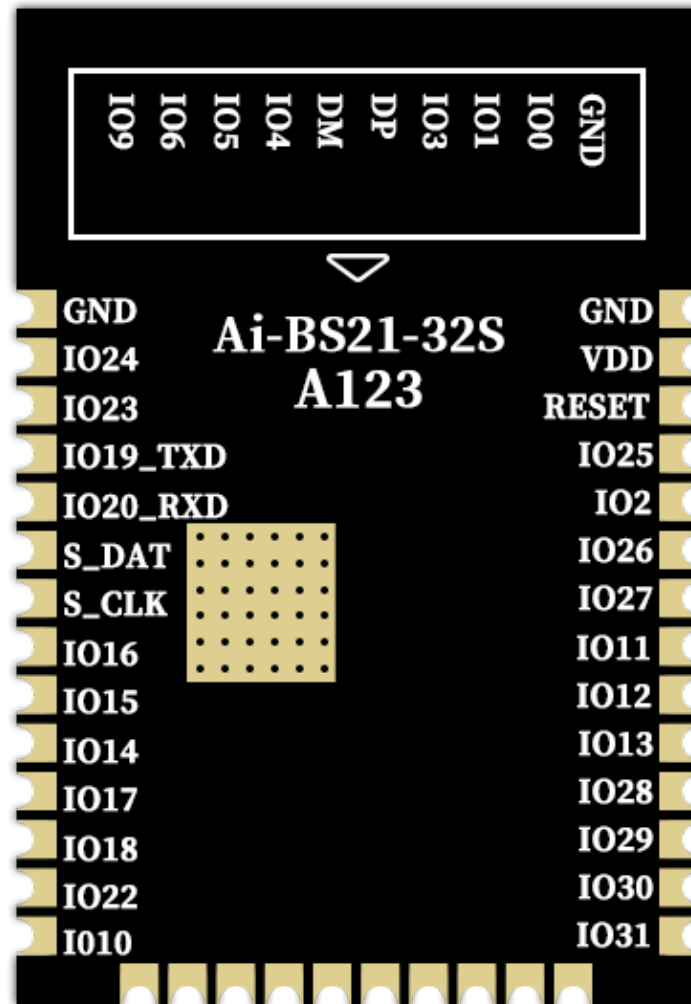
IO9 IO6 IO5 IO4 DM DP IO3 IO1 IO0 GND

Ai-BS21-32S
A123

GND
IO24
IO23
IO19_TXD
IO20_RXD
S_DAT
S_CLK
IO16
IO15
IO14
IO17
IO18
IO22
IO10

GND
VDD
RESET
IO25
IO2
IO26
IO27
IO11
IO12
IO13
IO28
IO29
IO30
IO31